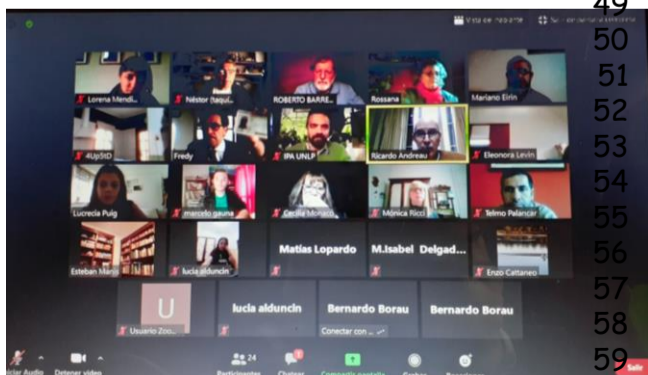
49
Vista de hablante
50
51
52
53
54
55
56
57
58
59
Lorena Mendi...
Néstor [taqui...
ROBERTO BARRE...
Rossana
Mariano Elrin
4Up5tD
Fredy
IPA UNLP
Ricardo Andreau
Eleonora Levin
Lucrecia Puig
marcelo gauna
Cecilia Monaco
Mónica Ricci
Telmo Palancar
Esteban Mario
lucia alduncin
Matías Lopardo
M.Isabel Delgad...
Enzo Cattaneo
U
Usuario Zoo...
lucia alduncin
Bernardo Borau
Conectar con ...
Bernardo Borau
Audio
Detener video
24
Participantes
Chatear
Compartir pantalla
Grabar
Reacciones
Salir